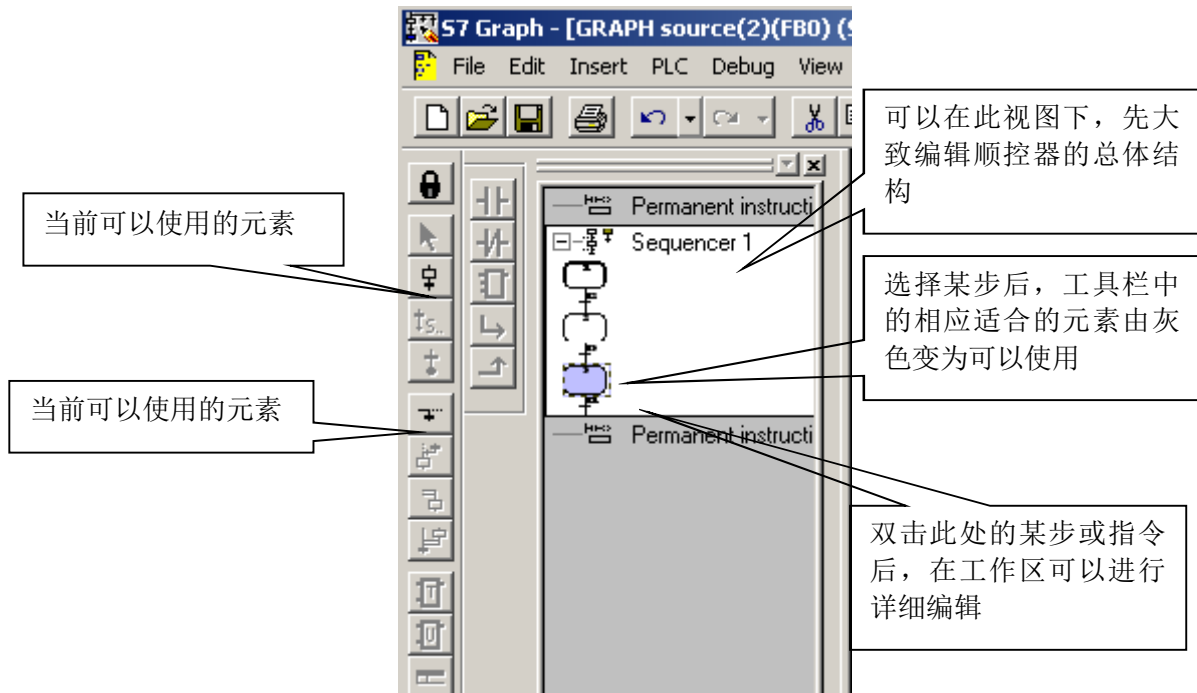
S7 Graph - [GRAPH source(2)(FB0) (

File Edit Insert PLC Debug View

可以在此视图下，先大致编辑顺控器的总体结构

当前可以使用的元素

Permanent instructi

Sequencer 1

选择某步后，工具栏中的相应适合的元素由灰色变为可以使用

当前可以使用的元素

Permanent instructi

双击此处的某步或指令后，在工作区可以进行详细编辑